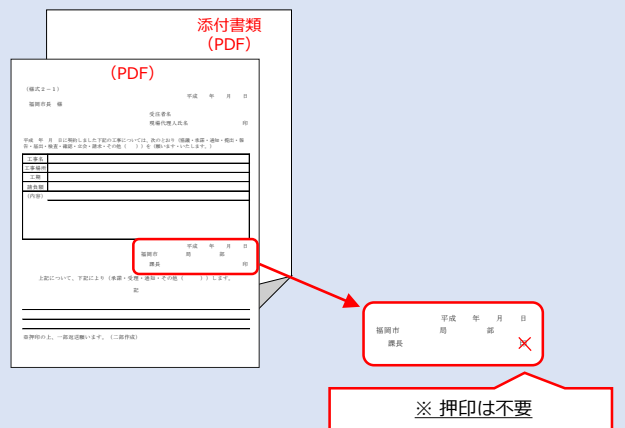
添付書類
(PDF)

(PDF)

(様式2－1)

平成　年　月　日

福岡市長　様

受注者名
現場代理人氏名　印

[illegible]

| 工事名 | |
|---|---|
| 工事場所 | |
| 工期 | |
| 請負額 | |
| (内容) | |

平成　年　月　日
福岡市　局　部
課長　印

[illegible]

記

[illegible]

平成　年　月　日
福岡市　局　部
課長　印

※ 押印は不要